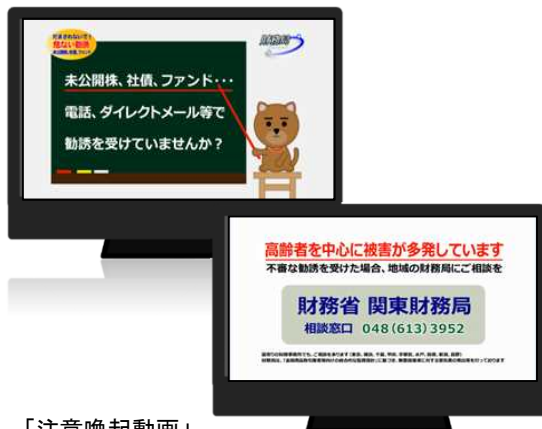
危ない勧誘

財務局

未公開株、社債、ファンド・・・
電話、ダイレクトメール等で
勧誘を受けていませんか？

高齢者を中心に被害が多発しています
不審な勧誘を受けた場合、地域の財務局にご相談を

財務省 関東財務局
相談窓口 048(613)3952

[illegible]

「注意喚起動画」